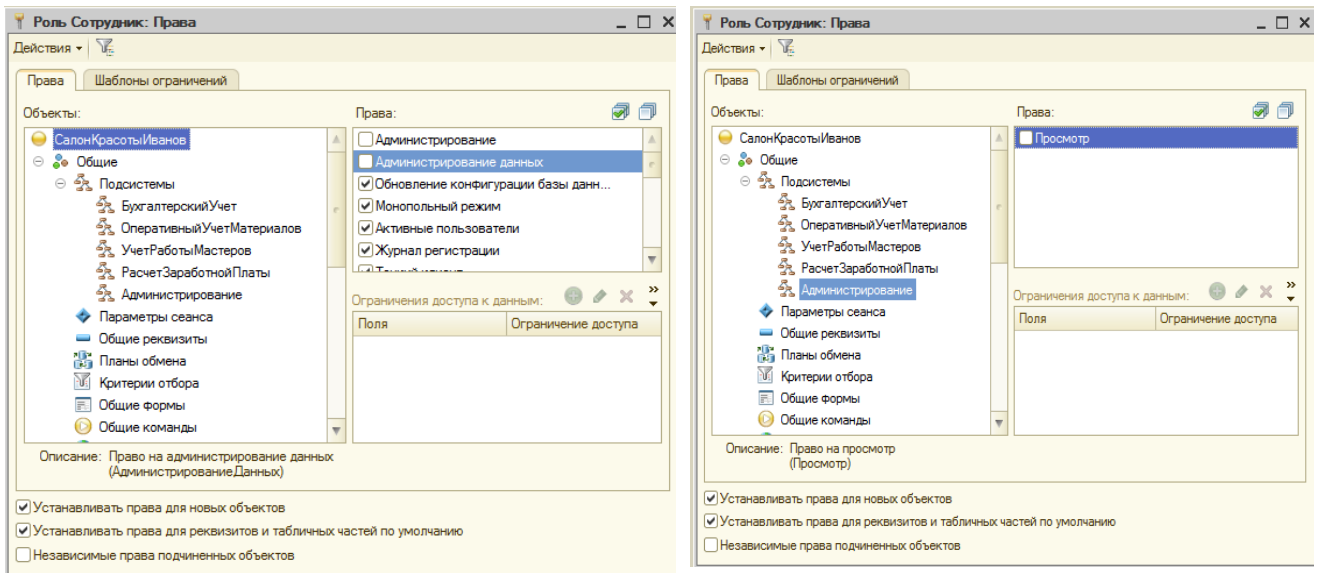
Роль Сотрудник: Права

Действия ▾

Права | Шаблоны ограничений

Объекты:

СалонКрасотыИванов
Общие
Подсистемы
БухгалтерскийУчет
ОперативныйУчетМатериалов
УчетРаботыМастеров
РасчетЗаработнойПлаты
Администрирование
Параметры сеанса
Общие реквизиты
Планы обмена
Критерии отбора
Общие формы
Общие команды

Права:

Администрирование
Администрирование данных
Обновление конфигурации базы данн...
Монопольный режим
Активные пользователи
Журнал регистрации
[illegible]

Ограничения доступа к данным:

| Поля | Ограничение доступа |
|---|---|

Описание: Право на администрирование данных (АдминистрированиеДанных)

Устанавливать права для новых объектов
Устанавливать права для реквизитов и табличных частей по умолчанию
Независимые права подчиненных объектов

Роль Сотрудник: Права

Действия ▾

Права | Шаблоны ограничений

Объекты:

СалонКрасотыИванов
Общие
Подсистемы
БухгалтерскийУчет
ОперативныйУчетМатериалов
УчетРаботыМастеров
РасчетЗаработнойПлаты
Администрирование
Параметры сеанса
Общие реквизиты
Планы обмена
Критерии отбора
Общие формы
Общие команды

Права:

Просмотр

Ограничения доступа к данным:

| Поля | Ограничение доступа |
|---|---|

Описание: Право на просмотр (Просмотр)

Устанавливать права для новых объектов
Устанавливать права для реквизитов и табличных частей по умолчанию
Независимые права подчиненных объектов